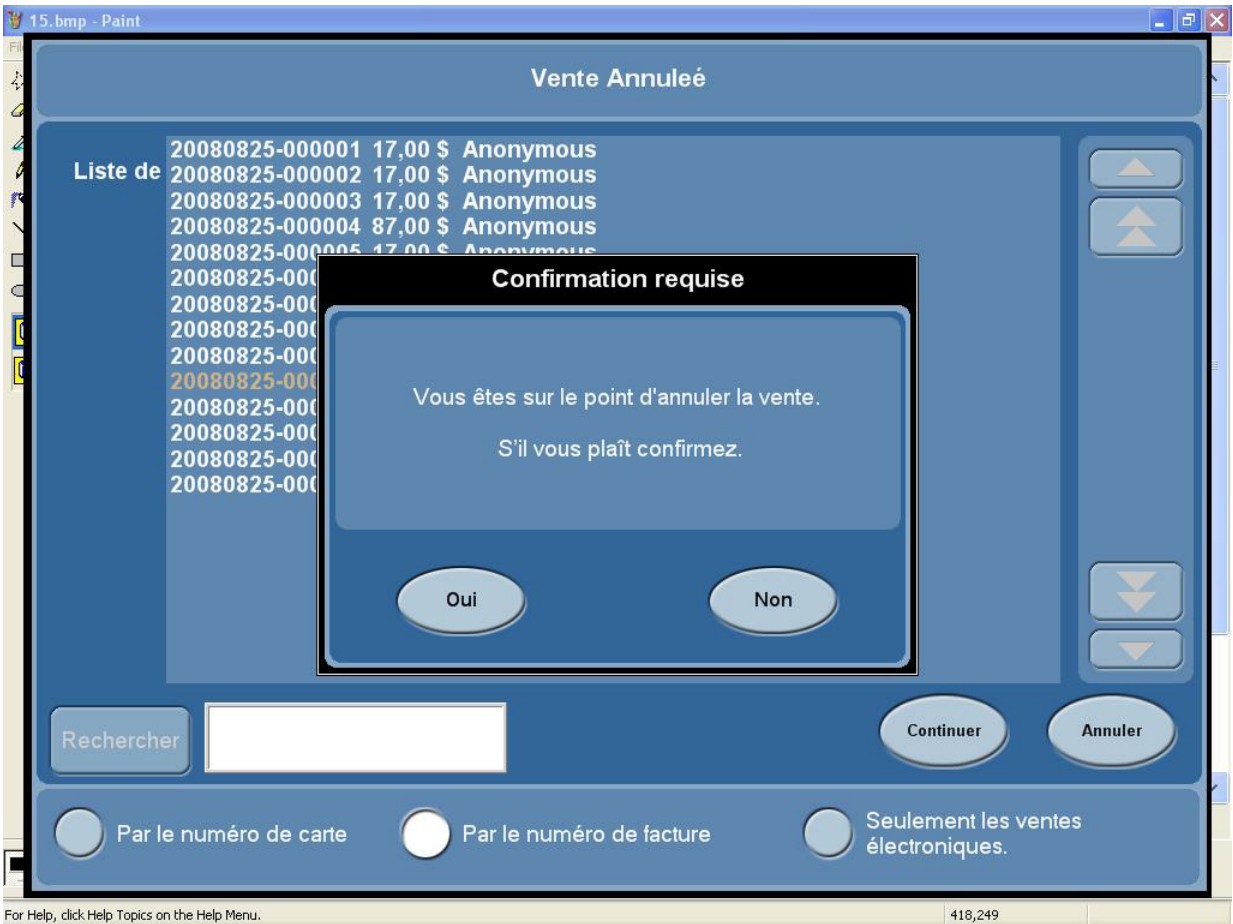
15.bmp - Paint

Vente Annuleé

Liste de
20080825-000001 17,00 $ Anonymous
20080825-000002 17,00 $ Anonymous
20080825-000003 17,00 $ Anonymous
20080825-000004 87,00 $ Anonymous
20080825-000005 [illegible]
20080825-000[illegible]
20080825-000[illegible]
20080825-000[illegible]
20080825-000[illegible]
20080825-000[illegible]
20080825-000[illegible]
20080825-000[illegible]
20080825-000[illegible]
20080825-000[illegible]

Confirmation requise

Vous êtes sur le point d'annuler la vente.

S'il vous plaît confirmez.

Oui

Non

Rechercher

Continuer

Annuler

Par le numéro de carte

Par le numéro de facture

Seulement les ventes électroniques.

For Help, click Help Topics on the Help Menu.

418,249